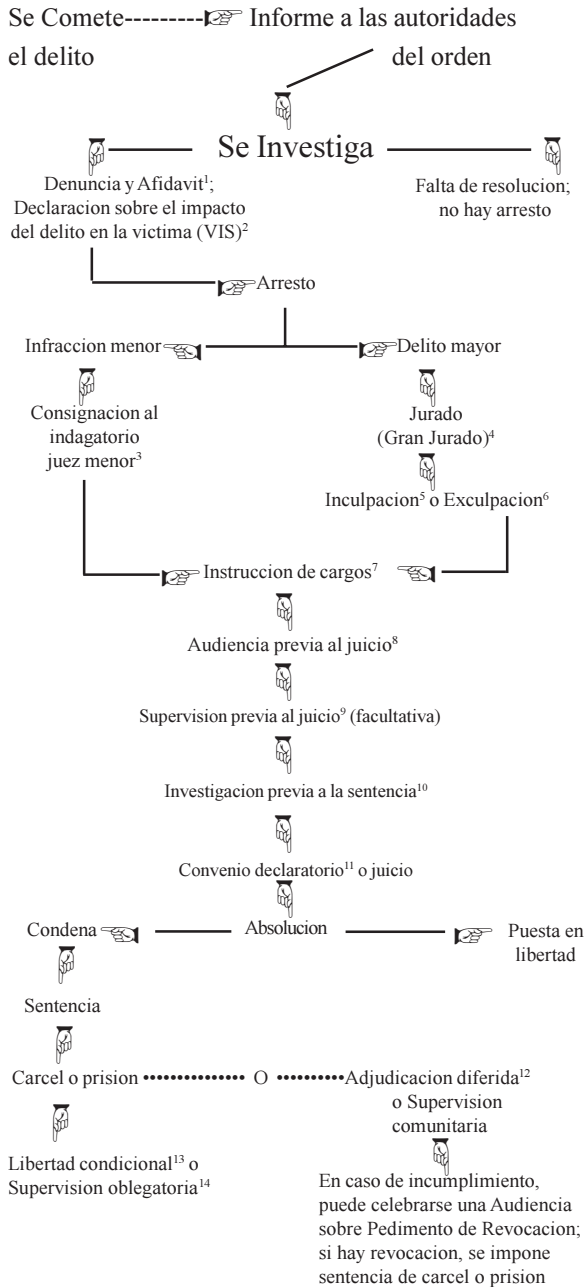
Se Comete---------☞ Informe a las autoridades
el delito del orden

Se Investiga

Denuncia y Afidavit$^1$; Declaracion sobre el impacto del delito en la victima (VIS)$^2$

Falta de resolucion; no hay arresto

Arresto

Infraccion menor

Delito mayor

Consignacion al indagatorio juez menor$^3$

Jurado (Gran Jurado)$^4$

Inculpacion$^5$ o Exculpacion$^6$

Instruccion de cargos$^7$

Audiencia previa al juicio$^8$

Supervision previa al juicio$^9$ (facultativa)

Investigacion previa a la sentencia$^{10}$

Convenio declaratorio$^{11}$ o juicio

Condena

Absolucion

Puesta en libertad

Sentencia

Carcel o prision •••••••••••••• O •••••••••Adjudicacion diferida$^{12}$ o Supervision comunitaria

Libertad condicional$^{13}$ o Supervision oblegatoria$^{14}$

En caso de incumplimiento, puede celebrarse una Audiencia sobre Pedimento de Revocacion; si hay revocacion, se impone sentencia de carcel o prision